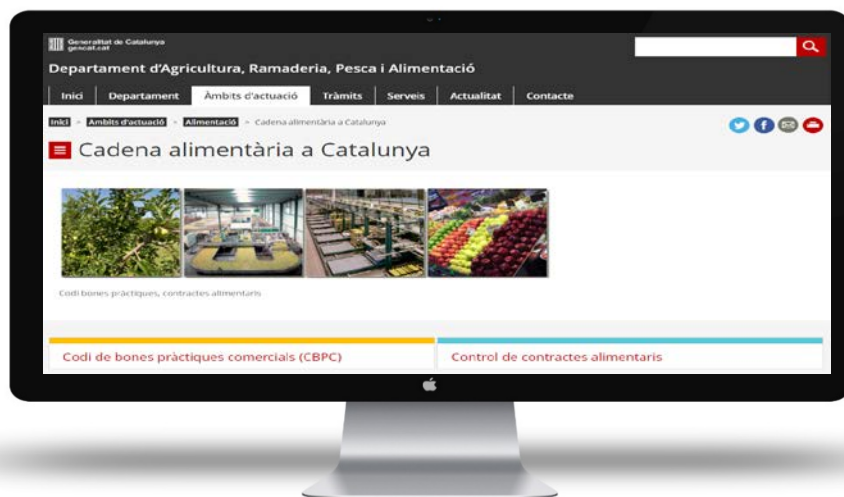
Generalitat de Catalunya
gencat.cat

Departament d'Agricultura, Ramaderia, Pesca i Alimentació

Inici | Departament | Àmbits d'actuació | Tràmits | Serveis | Actualitat | Contacte

Inici > Àmbits d'actuació > Alimentació > Cadena alimentària a Catalunya

Cadena alimentària a Catalunya

Codi bones pràctiques, contractes alimentaris

Codi de bones pràctiques comercials (CBPC)

Control de contractes alimentaris